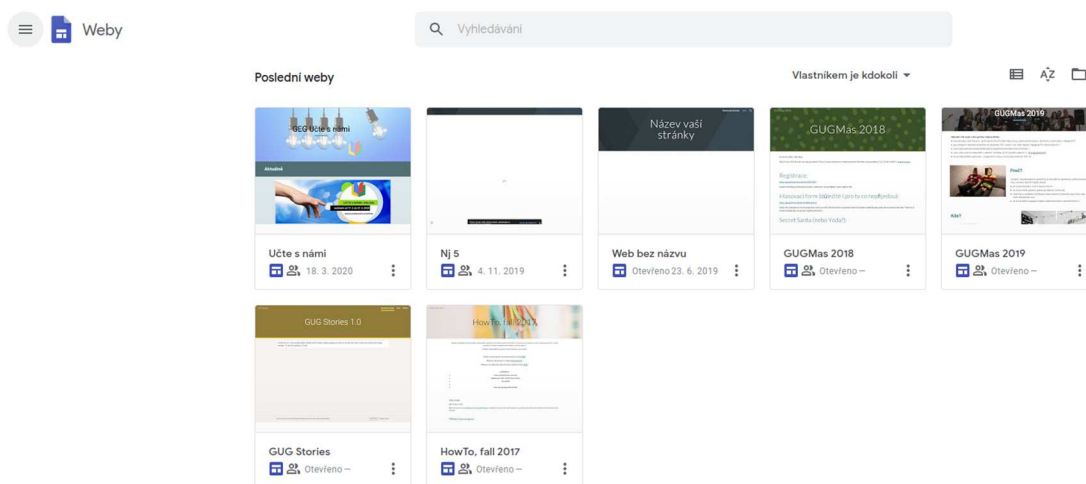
Weby

Vyhledávání

Poslední weby

Vlastníkem je kdokoli

GUG Učte s námi

Aktuálně

Učte s námi
18. 3. 2020

Nj 5
4. 11. 2019

Název vaší stránky

Web bez názvu
Otevřeno 23. 6. 2019

GUGMas 2018

Registrace

Secret Santa

GUGMas 2018
Otevřeno –

GUGMas 2019

Proč?

Kde?

GUGMas 2019
Otevřeno –

GUG Stories 1.0

GUG Stories
Otevřeno –

HowTo, fall 2017

HowTo, fall 2017
Otevřeno –